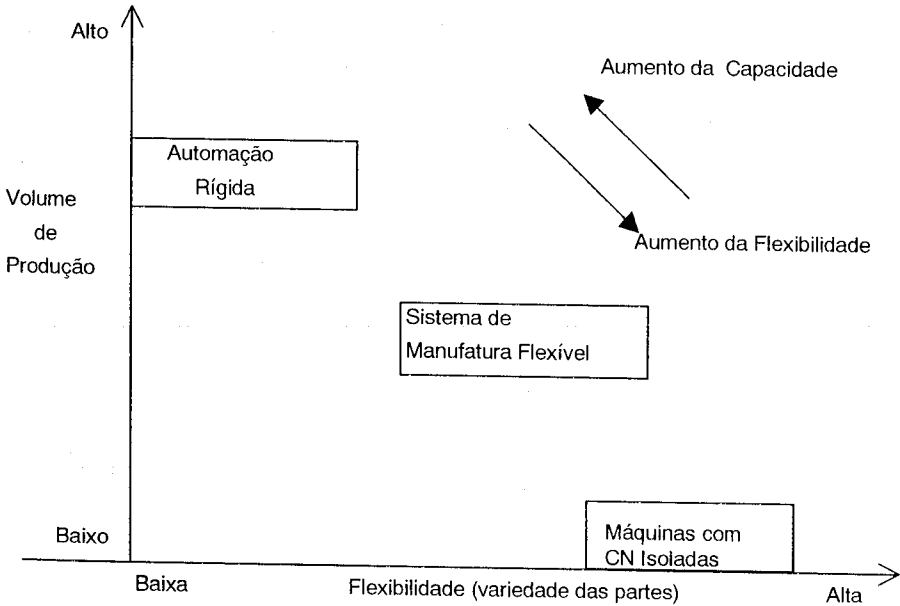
Alto

Aumento da Capacidade

Automação Rígida

Volume de Produção

Aumento da Flexibilidade

Sistema de Manufatura Flexível

Baixo

Máquinas com CN Isoladas

Baixa

Flexibilidade (variedade das partes)

Alta